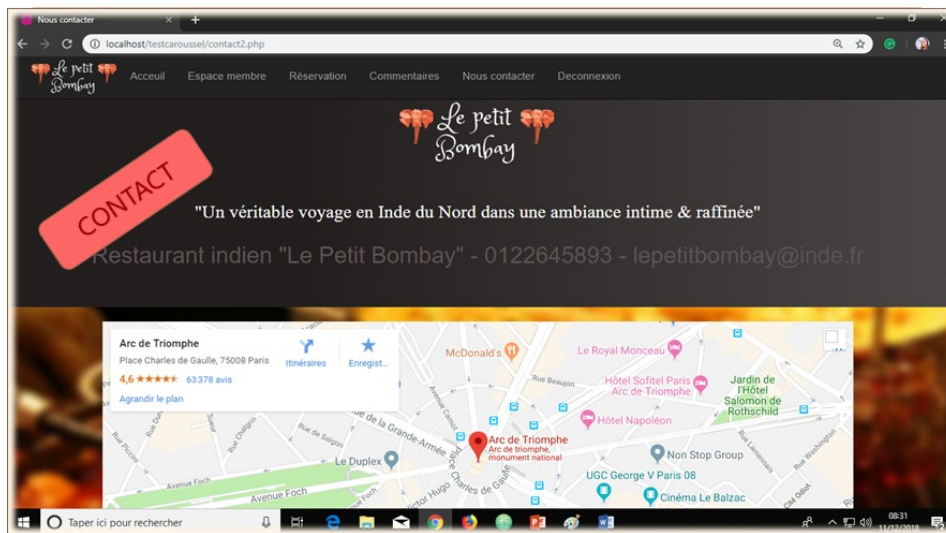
Nous contacter
localhost/testcaroussel/contact2.php

Le petit Bombay
Acceuil
Espace membre
Réservation
Commentaires
Nous contacter
Deconnexion

Le petit Bombay

CONTACT

"Un véritable voyage en Inde du Nord dans une ambiance intime & raffinée"

Restaurant indien "Le Petit Bombay" - 0122645893 - lepetitbombay@inde.fr

Arc de Triomphe
Place Charles de Gaulle, 75008 Paris
4,6 ★★★★★ 63 378 avis
Agrandir le plan
Itinéraires
Enregist...

McDonald's
Le Royal Monceau
Rue Beaujon
Hôtel Sofitel Paris Arc de Triomphe
Jardin de l'Hôtel Salomon de Rothschild
Hôtel Napoléon
Arc de Triomphe
Arc de triomphe, monument national
Avenue de la Grande-Armée
Rue de Presbourg
Rue Chalgrin
Rue Piccini
Rue Pergolèse
Rue de Saïgon
Le Duplex
Non Stop Group
Rue Lamennais
Rue Washington
UGC George V Paris 08
Cinéma Le Balzac
Avenue Foch
Avenue Foch
Avenue Victor Hugo
Place Charles de Gaulle
Avenue Carnot
Cité Odiot

Taper ici pour rechercher
08:31
11/12/2018